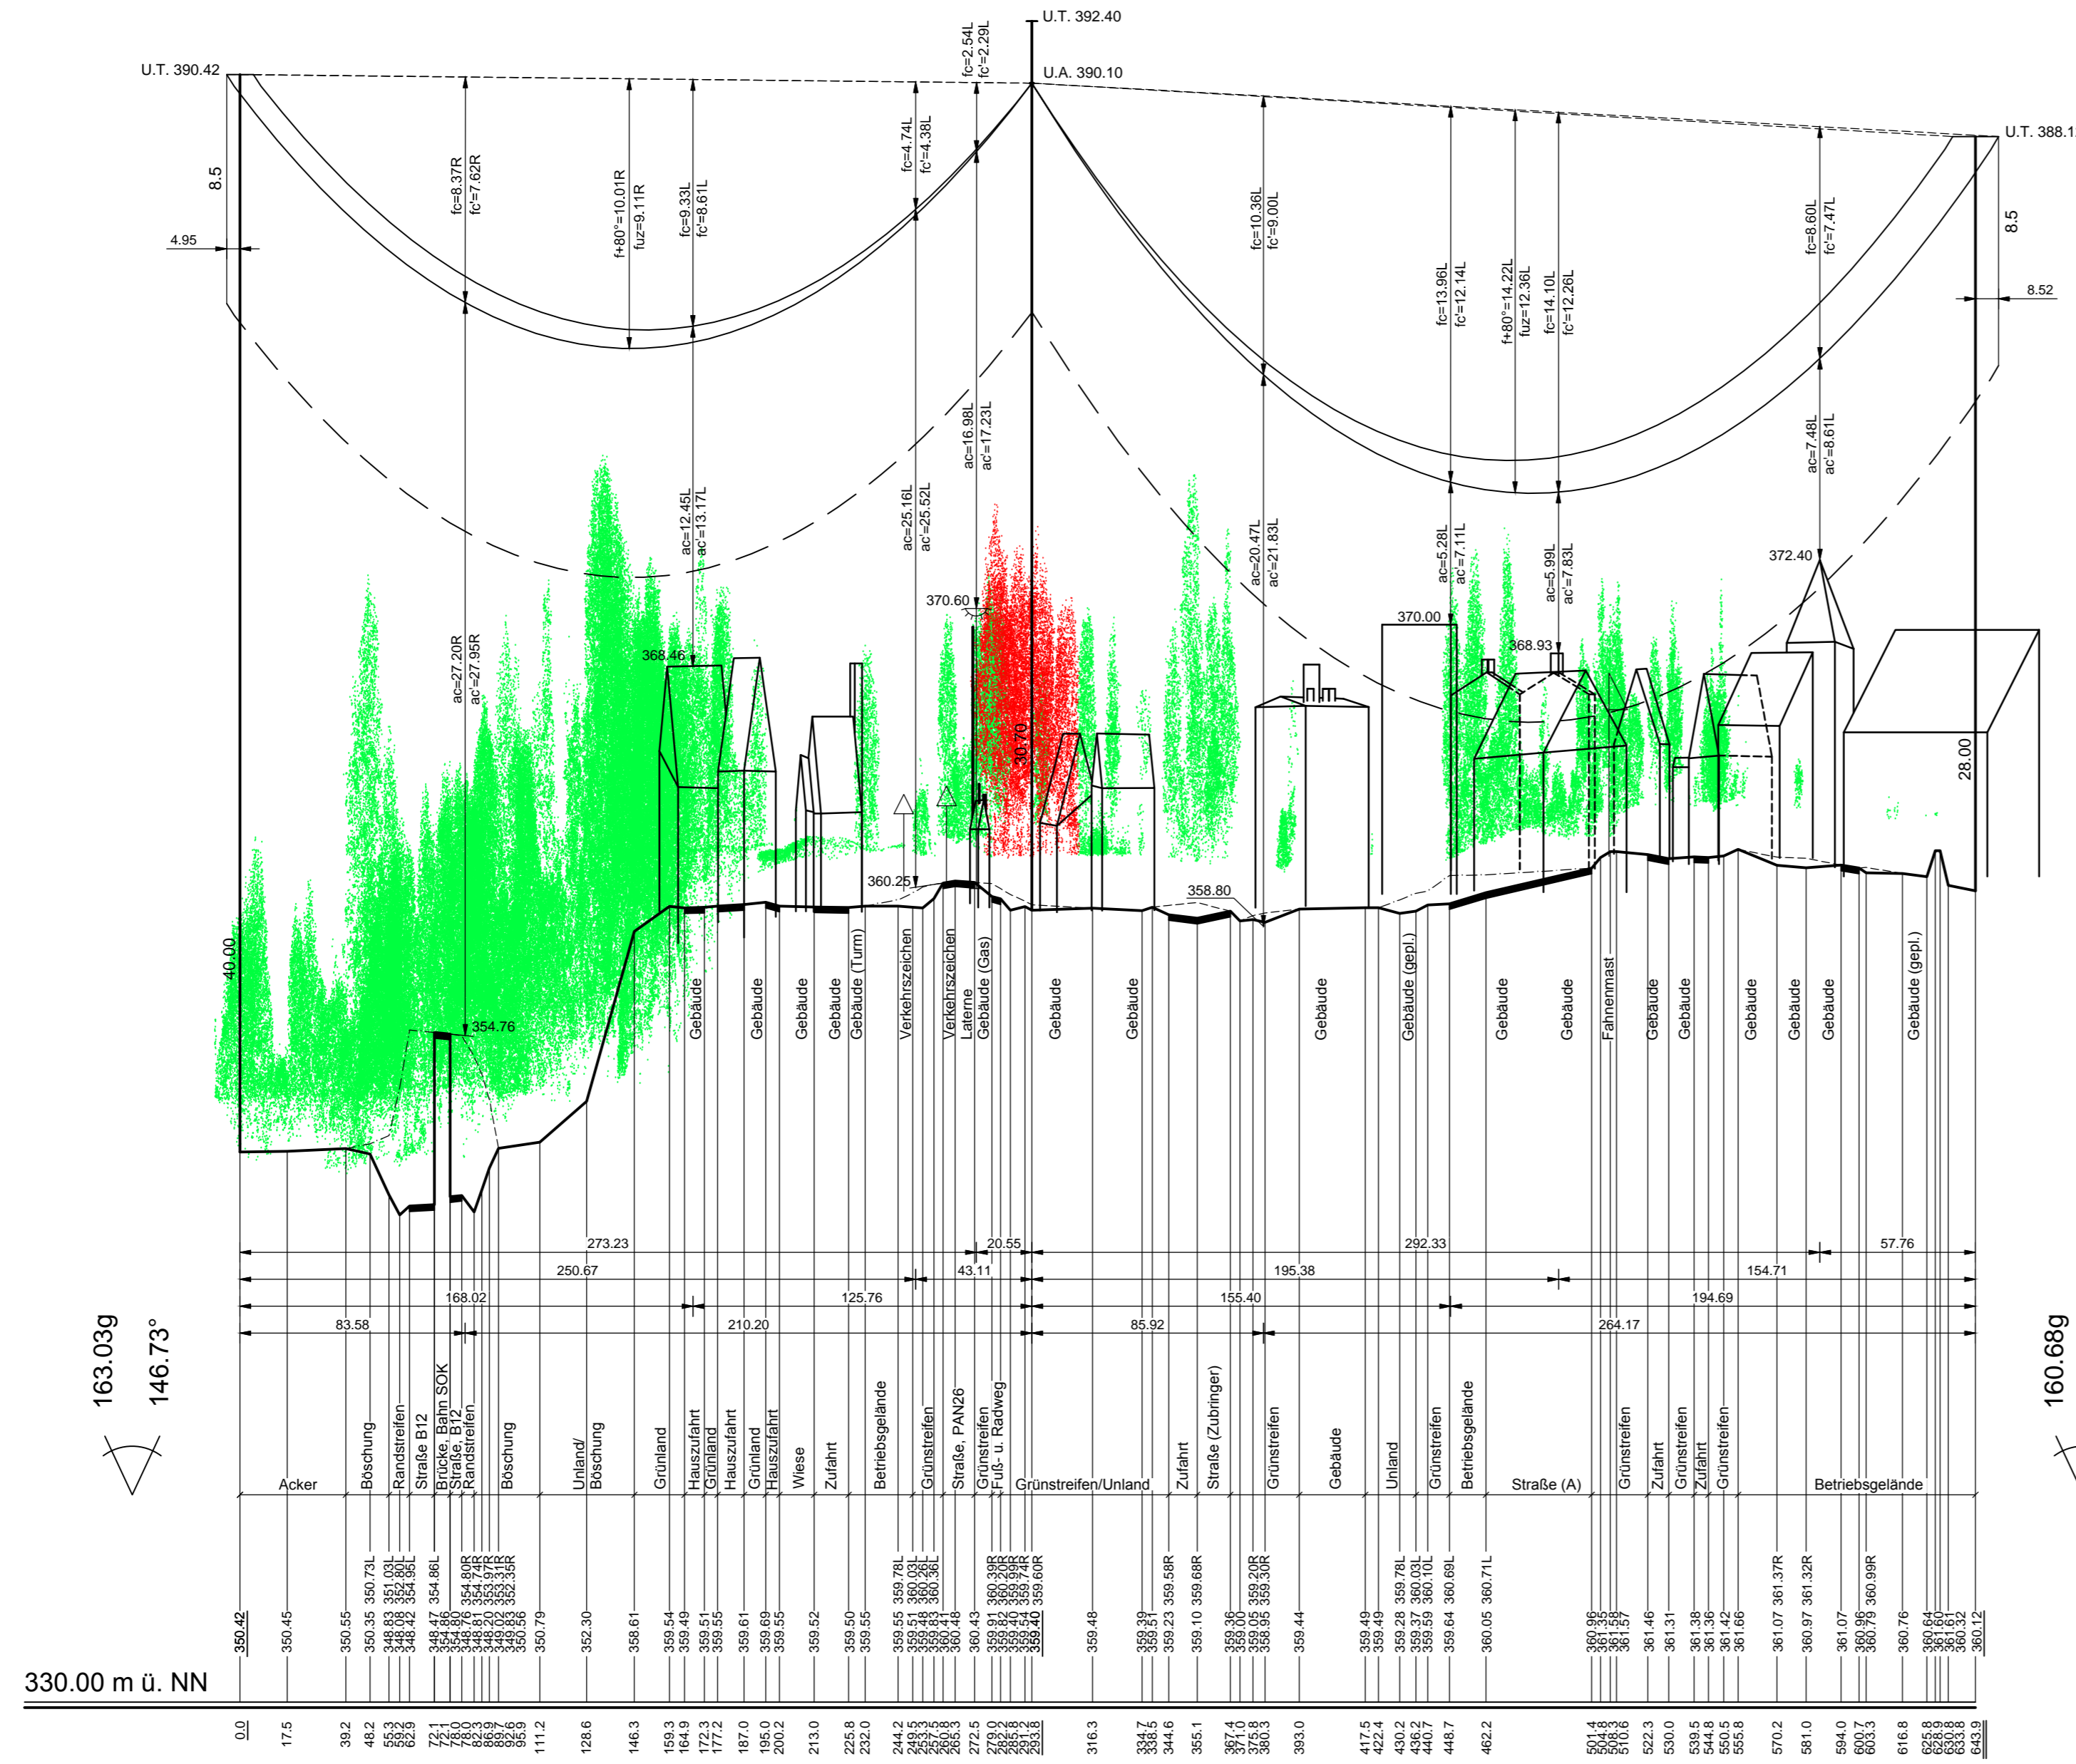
U.T. 392.40
U.A. 390.10
U.T. 390.42
U.T. 388.1
8.5
4.95
8.5
8.52
fc=2.54L
fc'=2.29L
fc=8.37R
fc'=7.62R
f+80°=10.01R
fuz=9.11R
fc=9.33L
fc'=8.61L
fc=4.74L
fc'=4.38L
fc=10.36L
fc'=9.00L
fc=13.96L
fc'=12.14L
f+80°=14.22L
fuz=12.36L
fc=14.10L
fc'=12.26L
fc=8.60L
fc'=7.47L
ac=16.98L
ac'=17.23L
ac=25.16L
ac'=25.52L
ac=12.45L
ac'=13.17L
ac=27.20R
ac'=27.95R
ac=20.47L
ac'=21.83L
ac=5.28L
ac'=7.11L
ac=5.99L
ac'=7.83L
ac=7.48L
ac'=8.61L
372.40
370.60
370.00
368.46
368.93
30.70
28.00
40.00
360.25
358.80
354.76
Gebäude
Gebäude
Gebäude
Gebäude
Gebäude (Turm)
Verkehrszeichen
Verkehrszeichen
Laterne
Gebäude (Gas)
Gebäude
Gebäude
Gebäude
Gebäude (gepl.)
Gebäude
Gebäude
Fahnenmast
Gebäude
Gebäude
Gebäude
Gebäude
Gebäude
Gebäude (gepl.)
273.23
20.55
292.33
57.76
250.67
43.11
195.38
154.71
168.02
125.76
155.40
194.69
83.58
210.20
85.92
264.17
163.03g
146.73°
160.68g
Acker
Böschung
Randstreifen
Straße B12
Brücke, Bahn SOK
Straße, B12
Randstreifen
Böschung
Unland/ Böschung
Grünland
Hauszufahrt
Grünland
Hauszufahrt
Grünland
Hauszufahrt
Wiese
Zufahrt
Betriebsgelände
Grünstreifen
Straße, PAN26
Grünstreifen
Fuß- u. Radweg
Grünstreifen/Unland
Zufahrt
Straße (Zubringer)
Grünstreifen
Gebäude
Unland
Grünstreifen
Betriebsgelände
Straße (A)
Grünstreifen
Zufahrt
Grünstreifen
Zufahrt
Grünstreifen
Betriebsgelände
350.73L 351.03L 352.80L 354.95L 354.86L 354.80R 354.74R 353.97R 353.31R 352.35R 359.78L 360.03L 360.36L 360.39R 360.20R 359.99R 359.74R 359.60R 359.58R 359.68R 359.20R 359.30R 359.78L 360.03L 360.10L 360.69L 360.71L 361.37R 361.32R 360.99R
350.42 350.45 350.55 350.35 348.83 348.08 348.42 348.47 354.86 354.80 348.81 348.20 349.02 349.83 350.56 350.79 352.30 358.61 359.54 359.49 359.51 359.55 359.61 359.69 359.55 359.52 359.50 359.55 359.55 359.51 359.48 359.83 360.41 360.48 360.43 359.91 359.82 359.40 359.54 359.40 359.48 359.39 359.51 359.23 359.10 359.36 359.00 359.05 358.95 359.44 359.49 359.49 359.28 359.37 359.59 359.64 360.05 360.96 361.35 361.58 361.57 361.46 361.31 361.38 361.36 361.42 361.66 361.07 360.97 361.07 360.96 360.79 360.76 360.64 361.60 361.61 360.32 360.12
330.00 m ü. NN
0.0 17.5 39.2 48.2 55.3 59.2 62.9 72.1 78.0 82.3 86.9 89.7 92.6 95.9 111.2 128.6 146.3 159.3 164.9 172.3 177.2 187.0 195.0 200.2 213.0 225.8 232.0 244.2 249.5 253.8 257.5 260.8 265.3 272.5 279.0 282.2 285.8 291.2 293.8 316.3 334.7 338.5 344.6 355.1 367.4 371.0 375.8 380.3 393.0 417.5 422.4 430.2 436.2 440.7 448.7 462.2 501.4 504.8 508.3 510.6 522.3 530.0 539.5 544.8 550.5 555.8 570.2 581.0 594.0 600.7 603.3 616.8 625.8 628.9 630.8 633.8 643.9